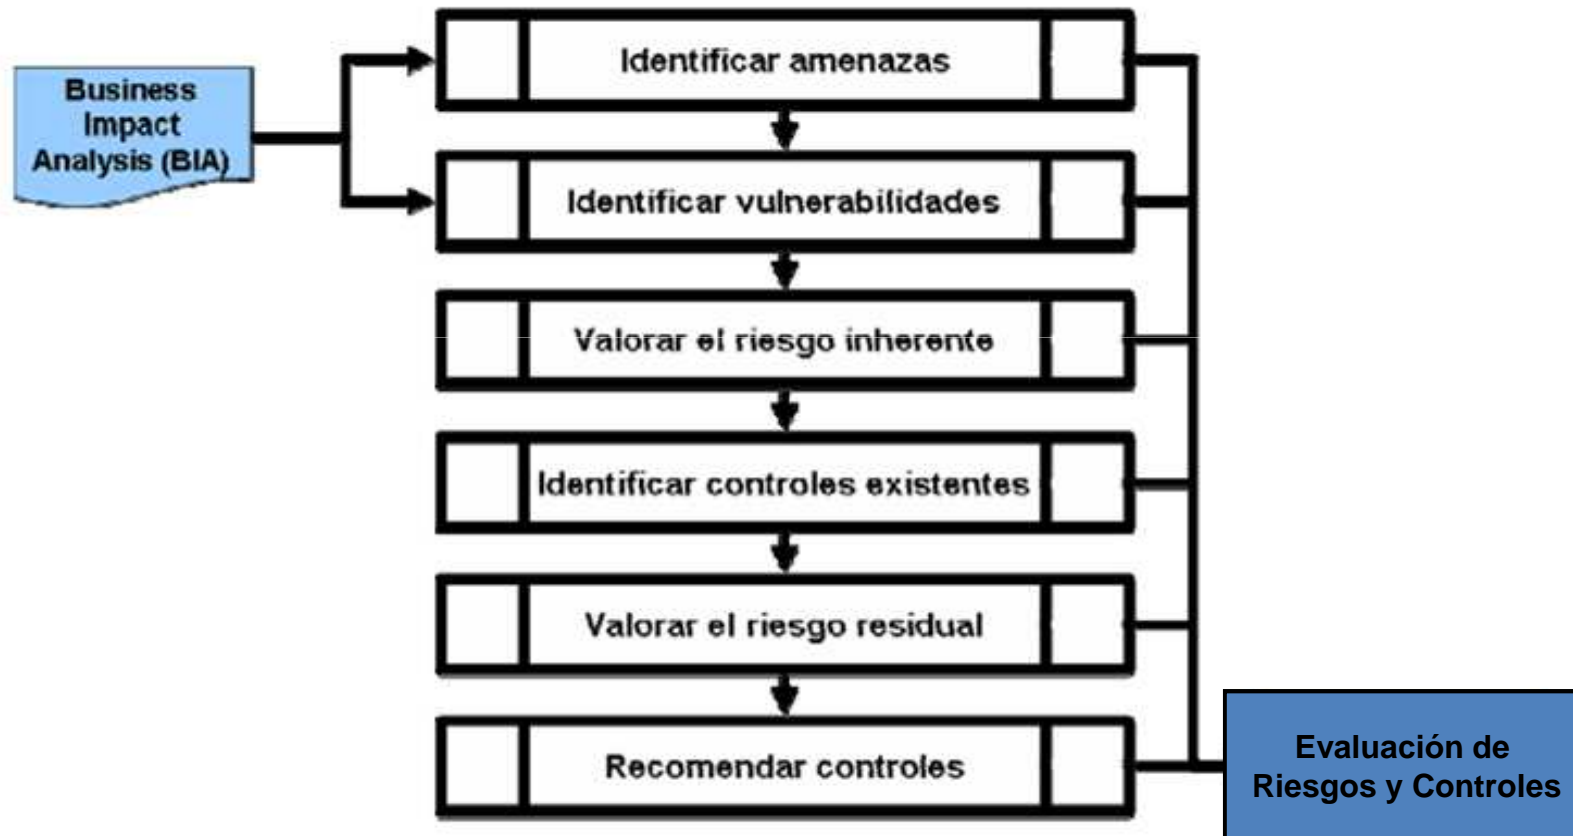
Business Impact Analysis (BIA)

Identificar amenazas

Identificar vulnerabilidades

Valorar el riesgo inherente

Identificar controles existentes

Valorar el riesgo residual

Recomendar controles

Evaluación de Riesgos y Controles